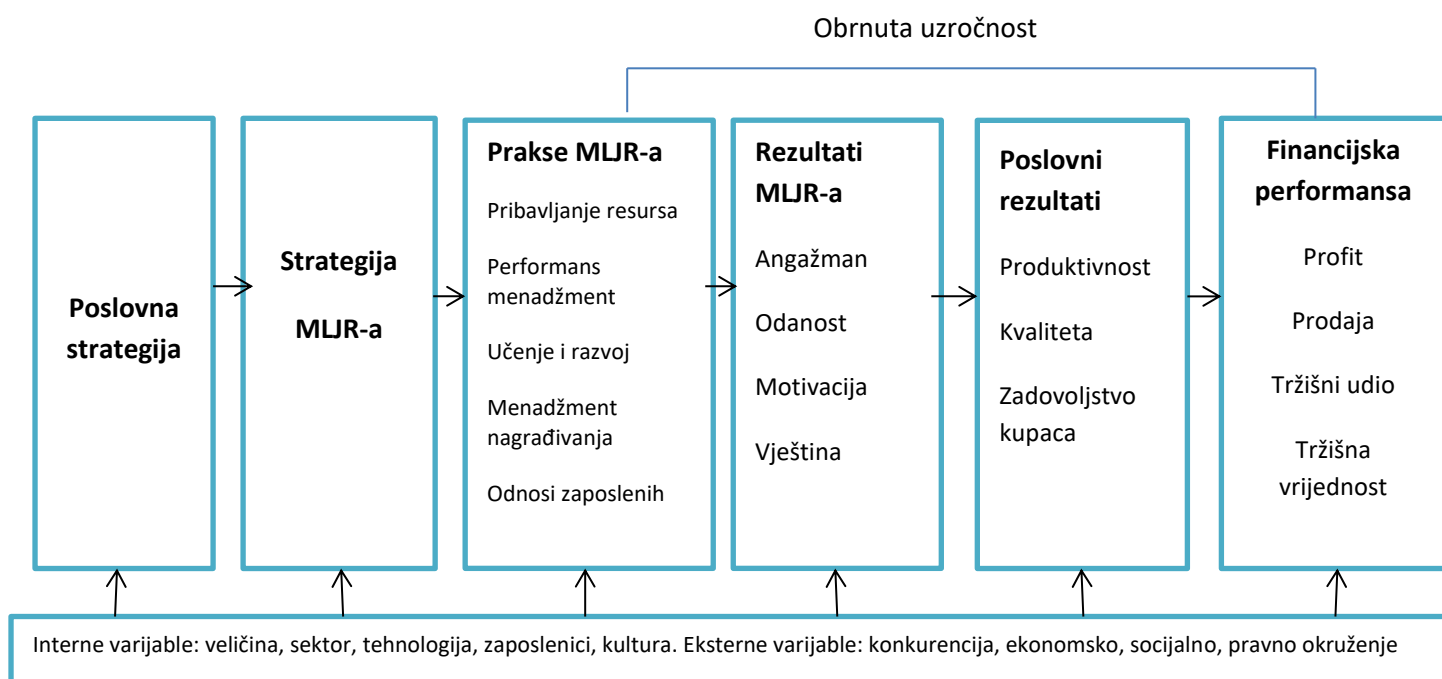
Obrnuta uzročnost

Poslovna strategija

Strategija MLJR-a

Prakse MLJR-a
Pribavljanje resursa
Performans menadžment
Učenje i razvoj
Menadžment nagrađivanja
Odnosi zaposlenih

Rezultati MLJR-a
Angažman
Odanost
Motivacija
Vještina

Poslovni rezultati
Produktivnost
Kvaliteta
Zadovoljstvo kupaca

Financijska performansa
Profit
Prodaja
Tržišni udio
Tržišna vrijednost

Interne varijable: veličina, sektor, tehnologija, zaposlenici, kultura. Eksterne varijable: konkurencija, ekonomsko, socijalno, pravno okruženje